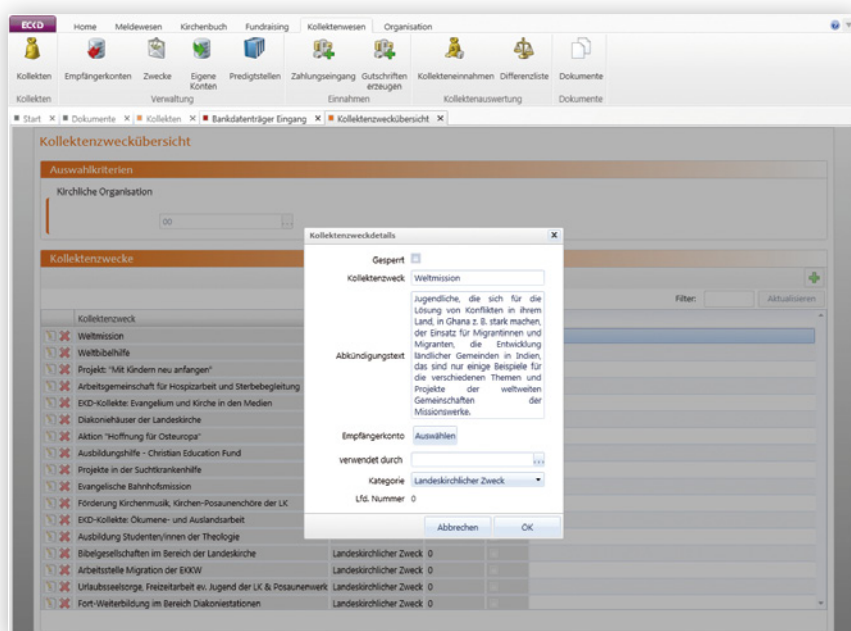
ECCO

Home Meldewesen Kirchenbuch Fundraising Kollektenwesen Organisation

Kollekten Empfängerkonten Zwecke Eigene Konten Predigtstellen Zahlungseingang Gutschriften erzeugen Kollekteneinnahmen Differenzliste Dokumente

Kollekten Verwaltung Einnahmen Kollektenauswertung Dokumente

Start × Dokumente × Kollekten × Bankdatenträger Eingang × Kollektenzweckübersicht ×

Kollektenzweckübersicht

Auswahlkriterien

Kirchliche Organisation

00 ...

Kollektenzwecke

Filter: Aktualisieren

Kollektenzweck

Weltmission
Weltbibelhilfe
Projekt: "Mit Kindern neu anfangen"
Arbeitsgemeinschaft für Hospizarbeit und Sterbebegleitung
EKD-Kollekte: Evangelium und Kirche in den Medien
Diakoniehäuser der Landeskirche
Aktion "Hoffnung für Osteuropa"
Ausbildungshilfe - Christian Education Fund
Projekte in der Suchtkrankenhilfe
Evangelische Bahnhofsmission
Förderung Kirchenmusik, Kirchen-Posaunenchöre der LK
EKD-Kollekte: Ökumene- und Auslandsarbeit
Ausbildung Studenten/innen der Theologie
Bibelgesellschaften im Bereich der Landeskirche | Landeskirchlicher Zweck 0
Arbeitsstelle Migration der EKKW | Landeskirchlicher Zweck 0
Urlaubsseelsorge, Freizeitarbeit ev. Jugend der LK & Posaunenwerk | Landeskirchlicher Zweck 0
Fort-Weiterbildung im Bereich Diakoniestationen | Landeskirchlicher Zweck 0

Kollektenzweckdetails ×

Gesperrt

Kollektenzweck Weltmission

Abkündigungstext Jugendliche, die sich für die Lösung von Konflikten in ihrem Land, in Ghana z. B. stark machen, der Einsatz für Migrantinnen und Migranten, die Entwicklung ländlicher Gemeinden in Indien, das sind nur einige Beispiele für die verschiedenen Themen und Projekte der weltweiten Gemeinschaften der Missionswerke.

Empfängerkonto Auswählen

verwendet durch ...

Kategorie Landeskirchlicher Zweck

Lfd. Nummer 0

Abbrechen OK